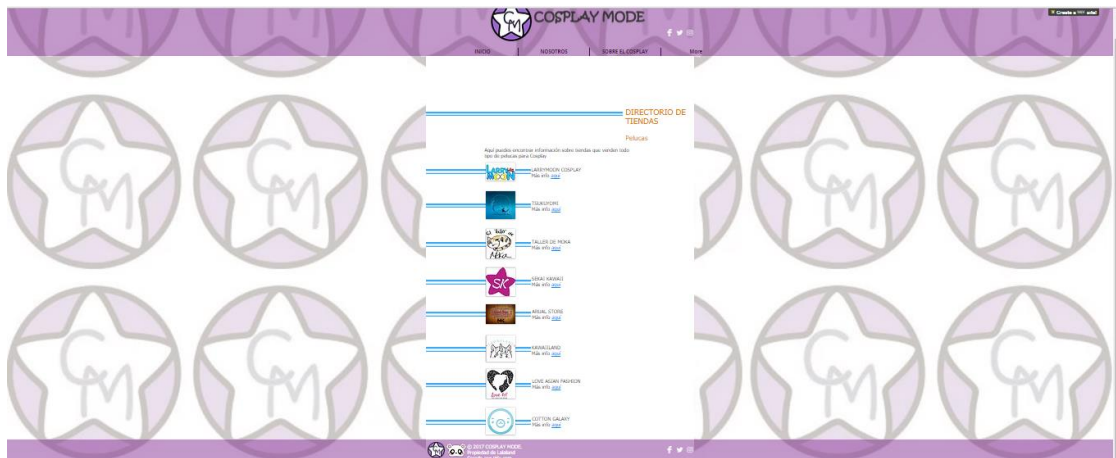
COSPLAY MODE

Create a WIX site!

INICIO | NOSOTROS | SOBRE EL COSPLAY | More

DIRECTORIO DE TIENDAS

Pelucas

Aquí puedes encontrar información sobre tiendas que venden todo tipo de pelucas para Cosplay

LARRYMOON COSPLAY
Más info aquí

TOURVFORS
Más info aquí

TALLER DE MIKA
Más info aquí

SEKAI KAWAII
Más info aquí

ARUAL STORE
Más info aquí

KAWAILAND
Más info aquí

LOVE AIDAN FASHION
Más info aquí

COTTON GALAXY
Más info aquí

© 2017 COSPLAY MODE.
Propiedad de Lababand
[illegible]